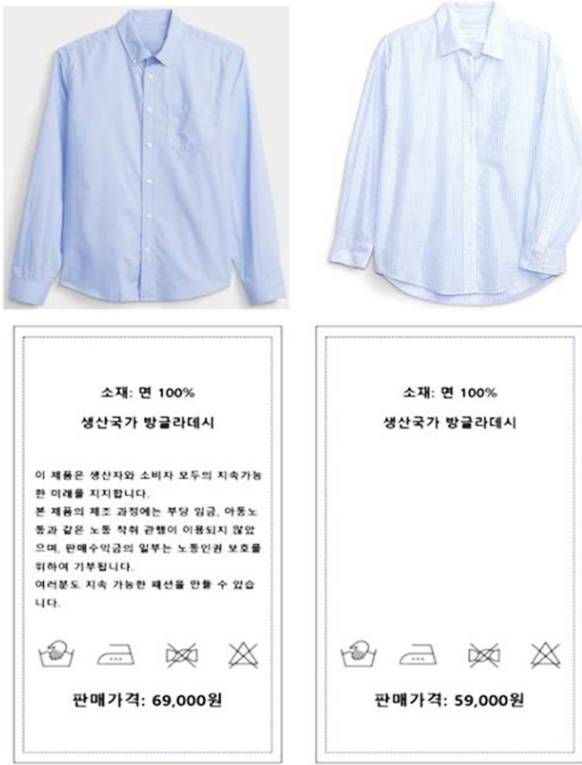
소재: 면 100%

생산국가 방글라데시

이 제품은 생산자와 소비자 모두의 지속가능한 미래를 지지합니다.
본 제품의 제조 과정에는 부당 임금, 아동노동과 같은 노동 착취 관행이 이용되지 않았으며, 판매수익금의 일부는 노동인권 보호를 위하여 기부됩니다.
여러분도 지속 가능한 패션을 만들 수 있습니다.

판매가격: 69,000원

소재: 면 100%

생산국가 방글라데시

판매가격: 59,000원